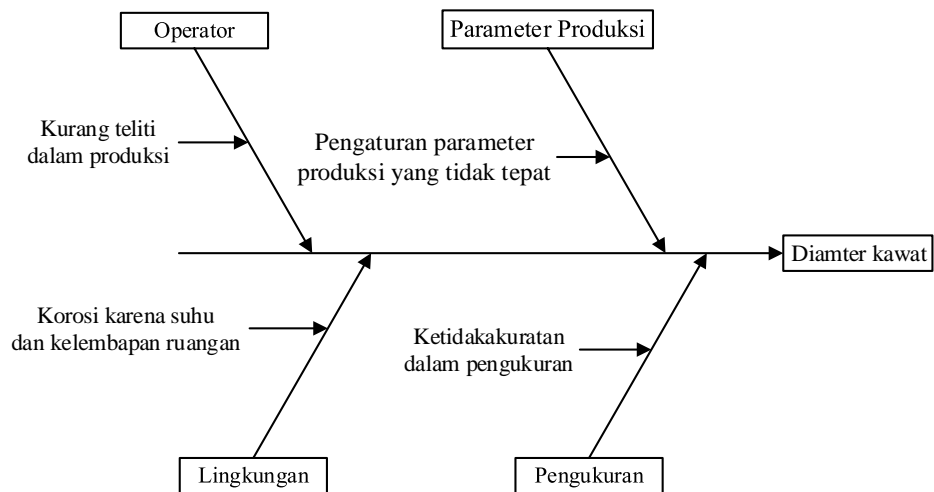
Operator

Parameter Produksi

Kurang teliti dalam produksi

Pengaturan parameter produksi yang tidak tepat

Diamter kawat

Korosi karena suhu dan kelembapan ruangan

Ketidakakuratan dalam pengukuran

Lingkungan

Pengukuran